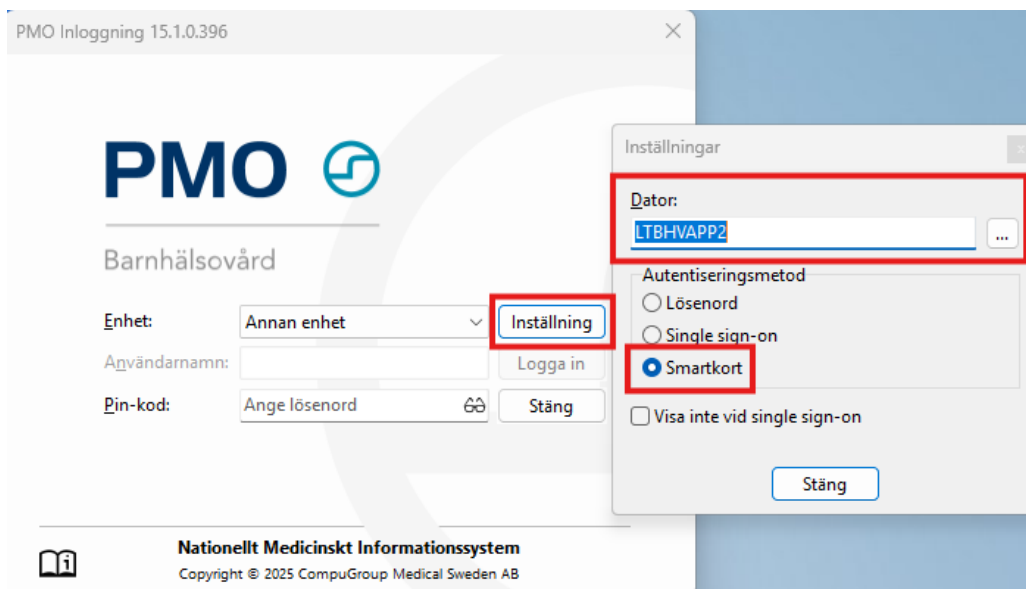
PMO Inloggning 15.1.0.396

PMO

Barnhälsovård

Enhet: Annan enhet Inställning

Användarnamn: Logga in

Pin-kod: Ange lösenord Stäng

Nationellt Medicinskt Informationssystem

Copyright © 2025 CompuGroup Medical Sweden AB

Inställningar

Dator:

LTBHVAPP2 ...

Autentiseringsmetod

Lösenord

Single sign-on

Smartkort

Visa inte vid single sign-on

Stäng